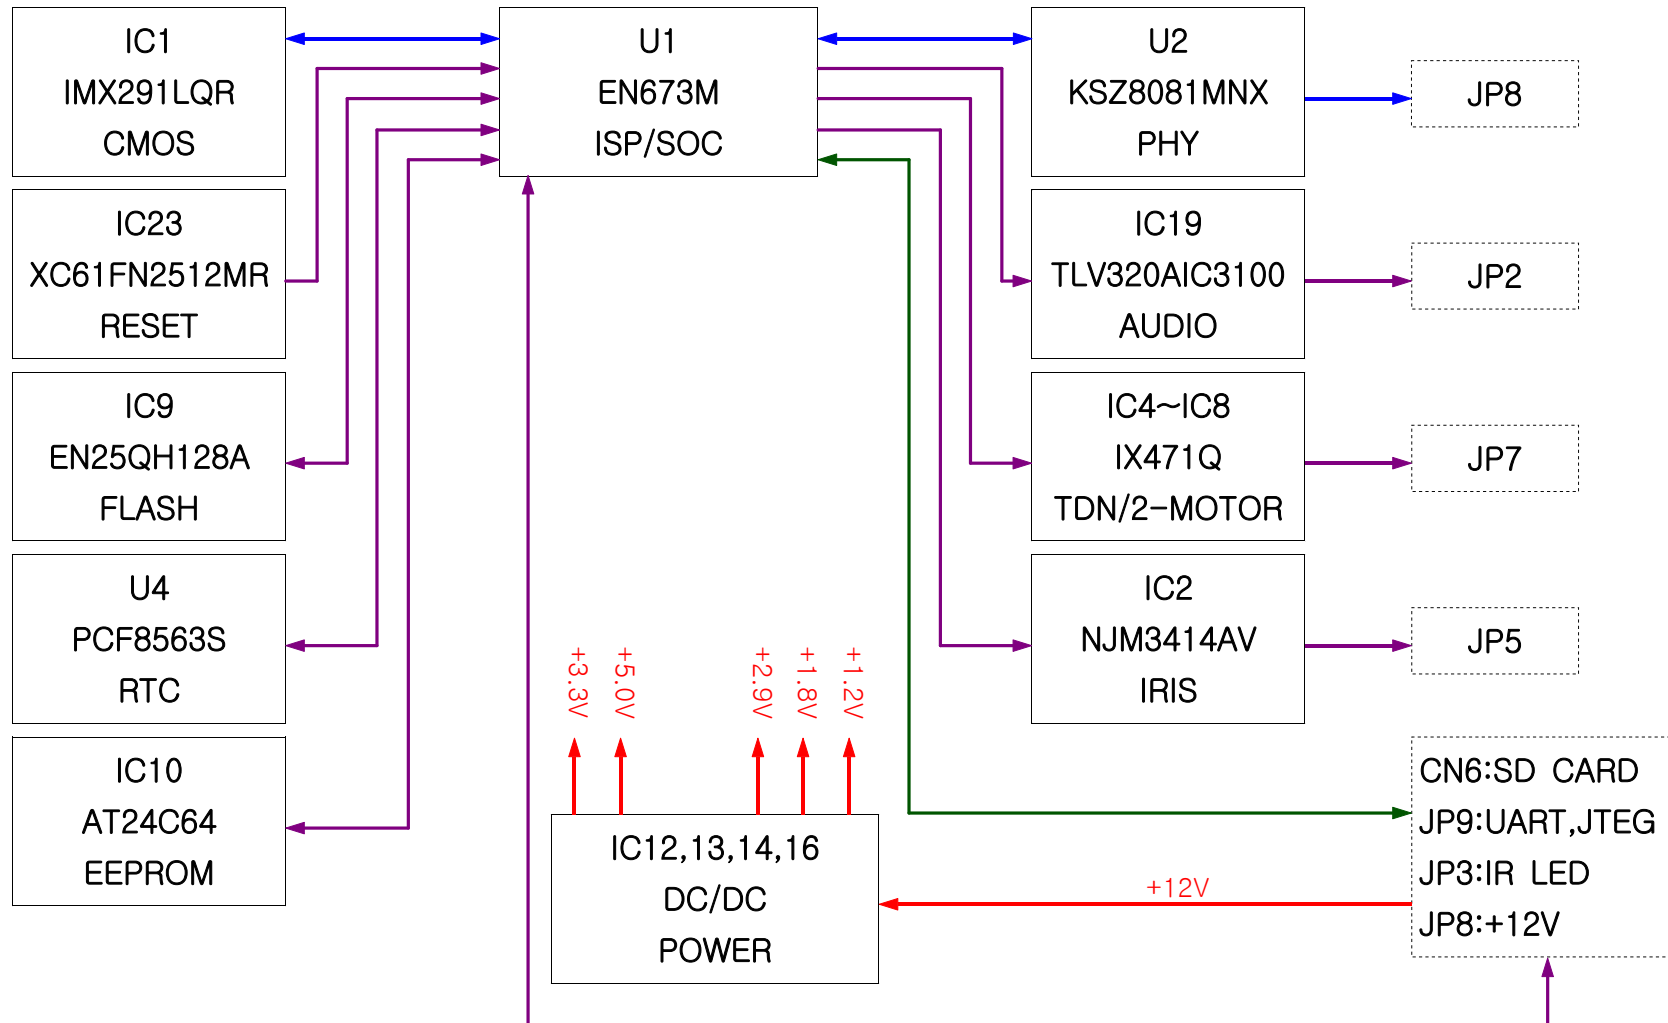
IC1
IMX291LQR
CMOS

U1
EN673M
ISP/SOC

U2
KSZ8081MNX
PHY

JP8

IC23
XC61FN2512MR
RESET

IC19
TLV320AIC3100
AUDIO

JP2

IC9
EN25QH128A
FLASH

IC4~IC8
IX471Q
TDN/2-MOTOR

JP7

U4
PCF8563S
RTC

IC2
NJM3414AV
IRIS

JP5

+3.3V
+5.0V
+2.9V
+1.8V
+1.2V

IC10
AT24C64
EEPROM

CN6:SD CARD
JP9:UART,JTEG
JP3:IR LED
JP8:+12V

IC12,13,14,16
DC/DC
POWER

+12V